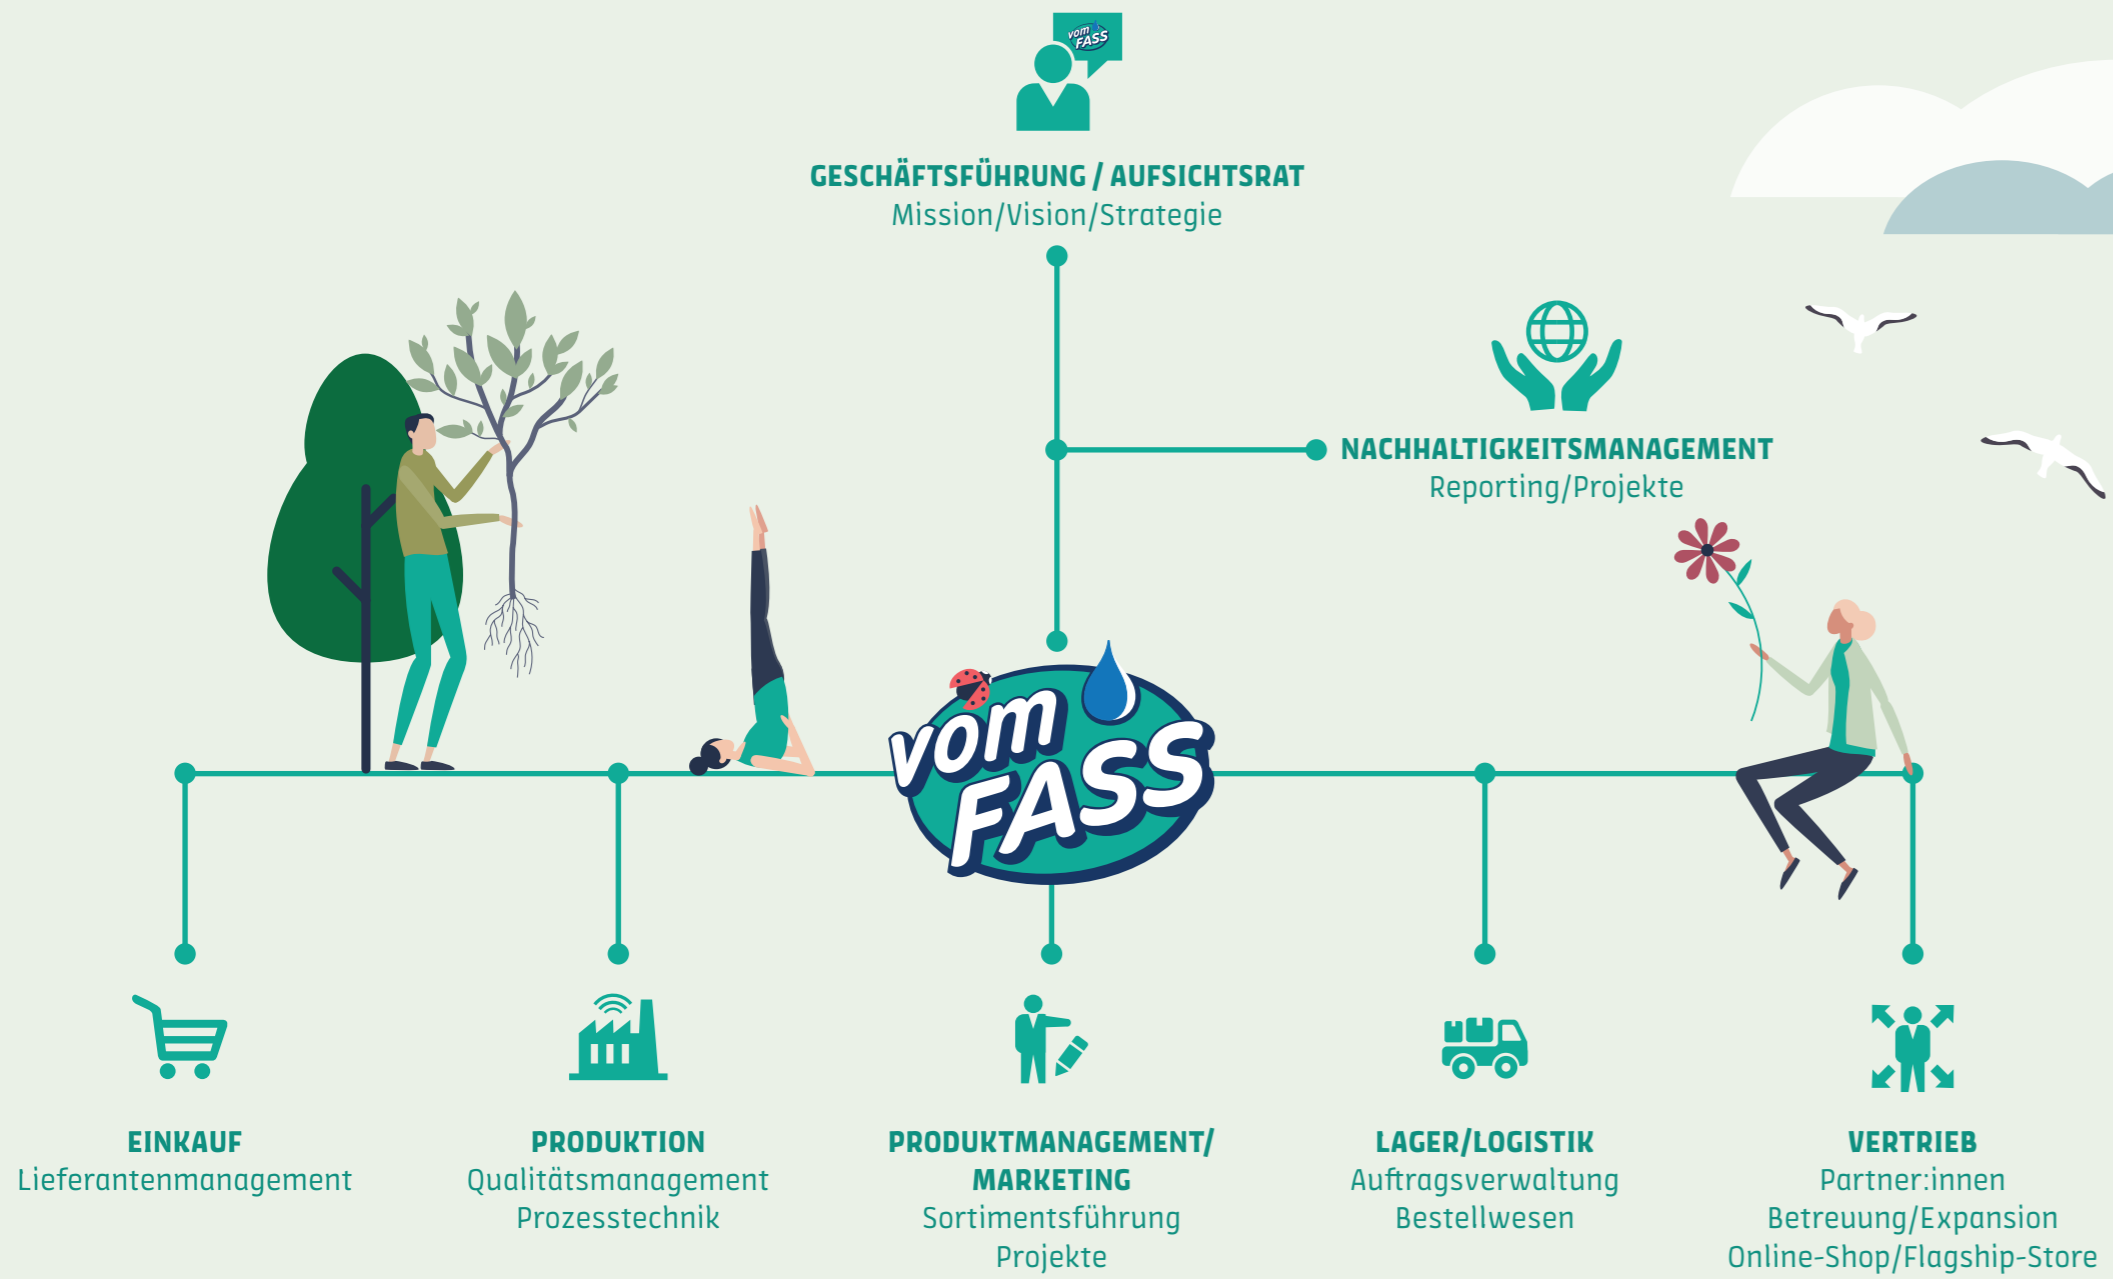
vom FASS

GESCHÄFTSFÜHRUNG / AUFSICHTSRAT
Mission/Vision/Strategie

NACHHALTIGKEITSMANAGEMENT
Reporting/Projekte

vom FASS

EINKAUF
Lieferantenmanagement

PRODUKTION
Qualitätsmanagement
Prozesstechnik

PRODUKTMANAGEMENT/ MARKETING
Sortimentsführung
Projekte

LAGER/LOGISTIK
Auftragsverwaltung
Bestellwesen

VERTRIEB
Partner:innen
Betreuung/Expansion
Online-Shop/Flagship-Store